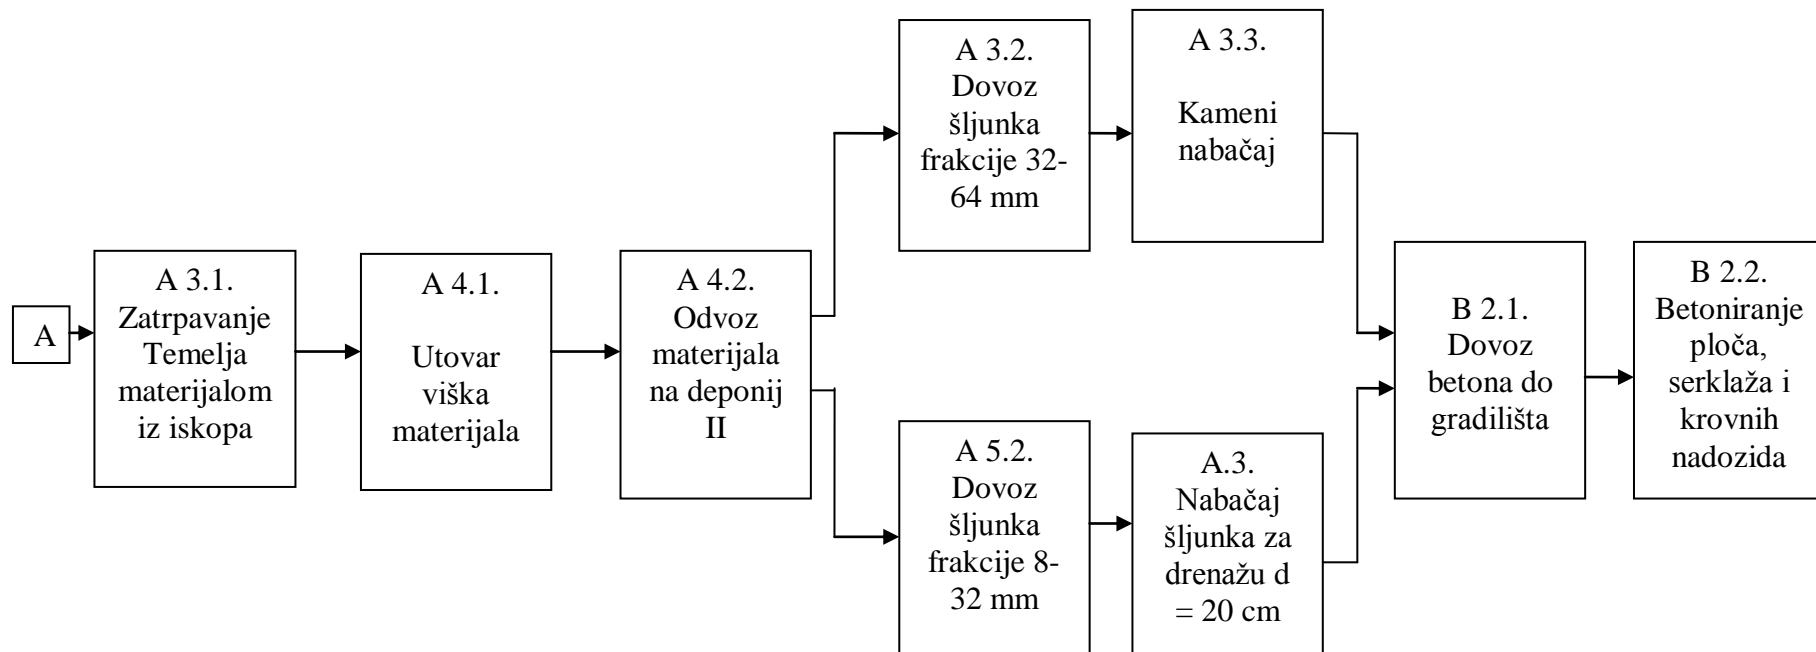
A

A 3.1. Zatrpavanje Temelja materijalom iz iskopa

A 4.1.

Utovar viška materijala

A 4.2. Odvoz materijala na deponij II

A 3.2. Dovoz šljunka frakcije 32-64 mm

A 3.3.

Kameni nabačaj

A 5.2. Dovoz šljunka frakcije 8-32 mm

A.3. Nabačaj šljunka za drenažu d = 20 cm

B 2.1. Dovoz betona do gradilišta

B 2.2. Betoniranje ploča, serklaža i krovnih nadozida